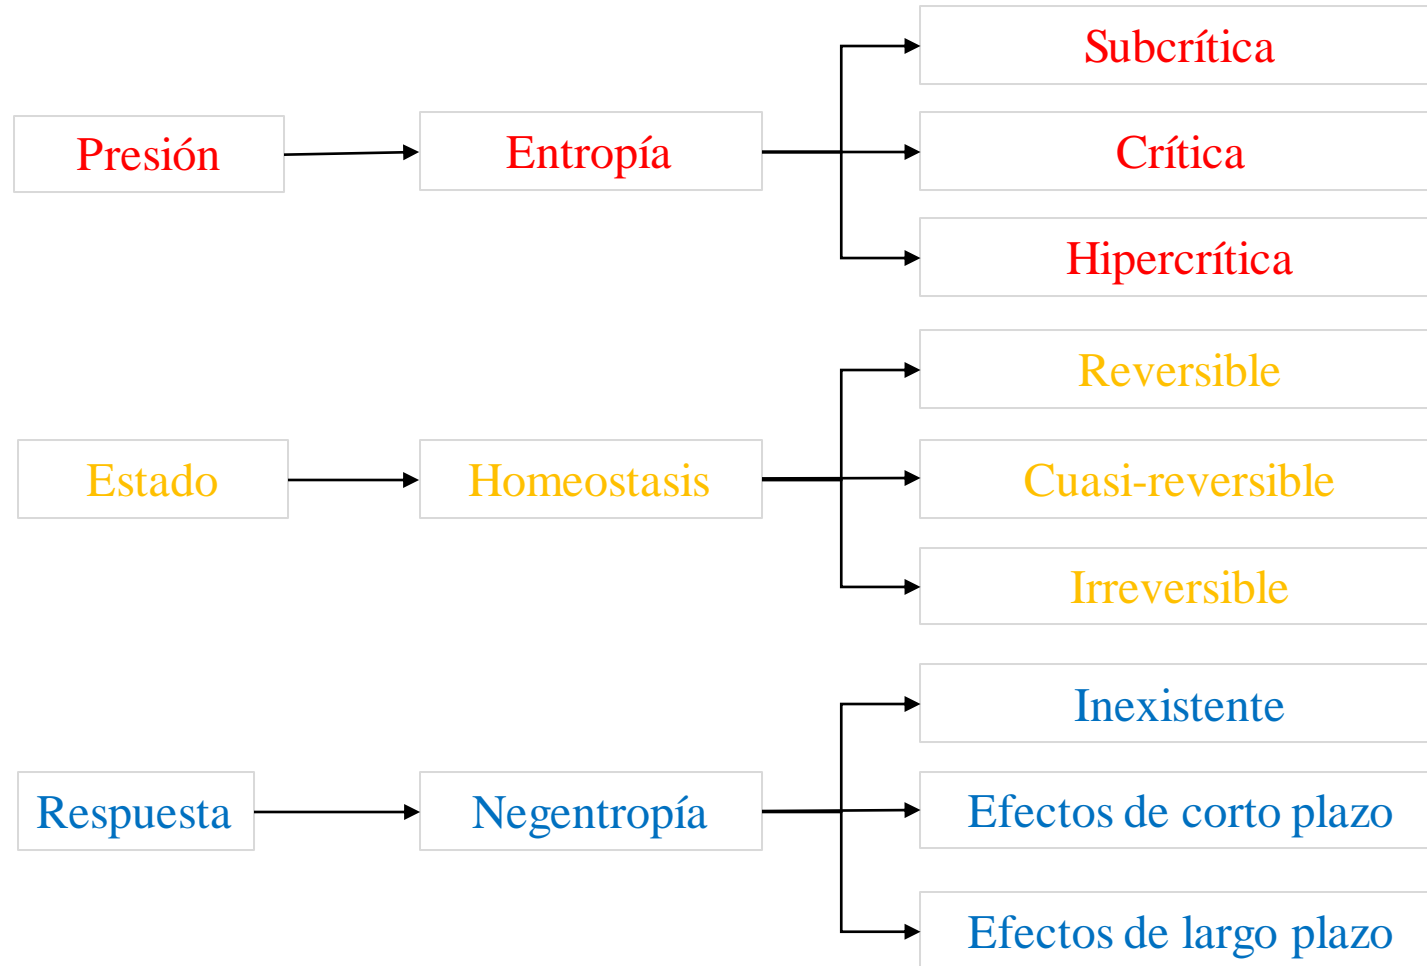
Presión

Entropía

Subcrítica

Crítica

Hipercrítica

Estado

Homeostasis

Reversible

Cuasi-reversible

Irreversible

Respuesta

Negentropía

Inexistente

Efectos de corto plazo

Efectos de largo plazo